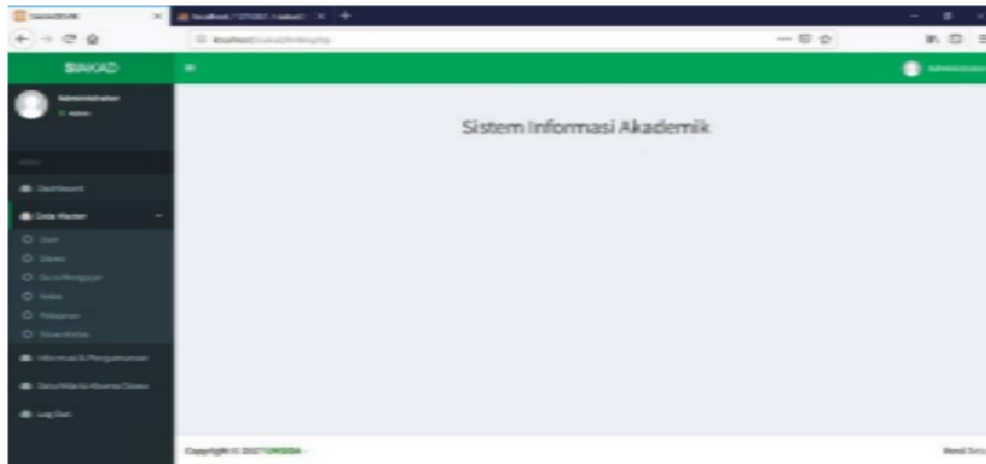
SIAKAD

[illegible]

Administrator

Admin

Dashboard

Data Master

User

Siswa

Guru Mengajar

Kelas

Pelajaran

Siswa Kelas

Informasi & Pengumuman

Data Nilai & Absensi Siswa

Log Out

Sistem Informasi Akademik

Copyright © 2017 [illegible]